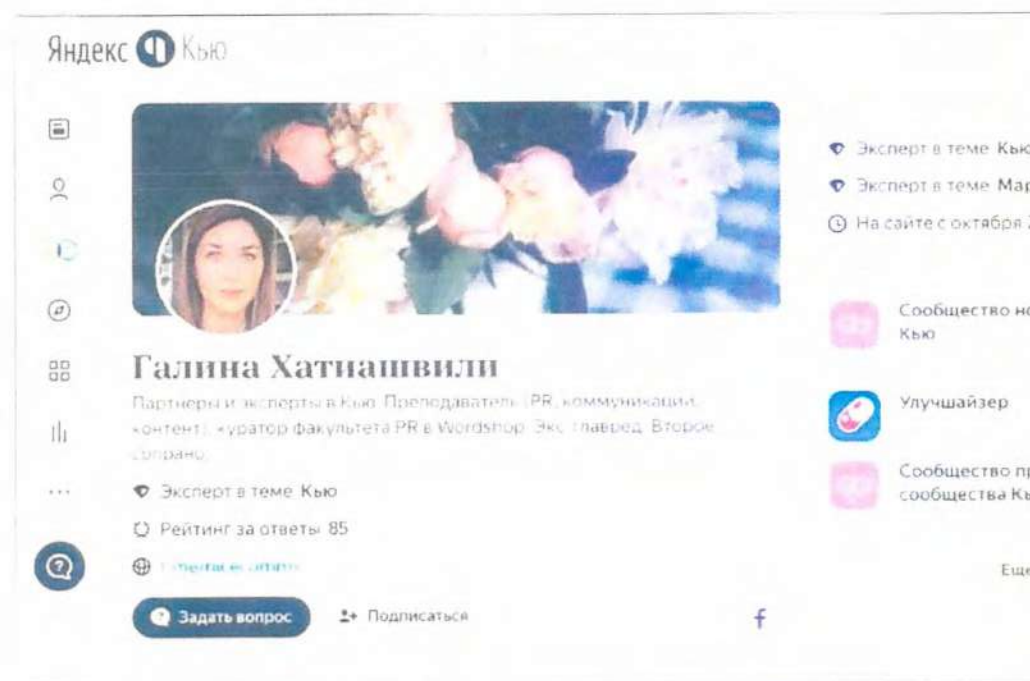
Яндекс Кью

Галина Хатиашвили

Партнеры и эксперты в Кью. Преподаватель (PR, коммуникации, контент), куратор факультета PR в Wordshop. Экс главред. Второе сопрано.

Эксперт в теме Кью

Рейтинг за ответы 85

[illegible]

Задать вопрос

Подписаться

f

Эксперт в теме Кью

Эксперт в теме Мар

На сайте с октября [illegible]

Сообщество но Кью

Улучшайзер

Сообщество пр сообщества Кь

Еще